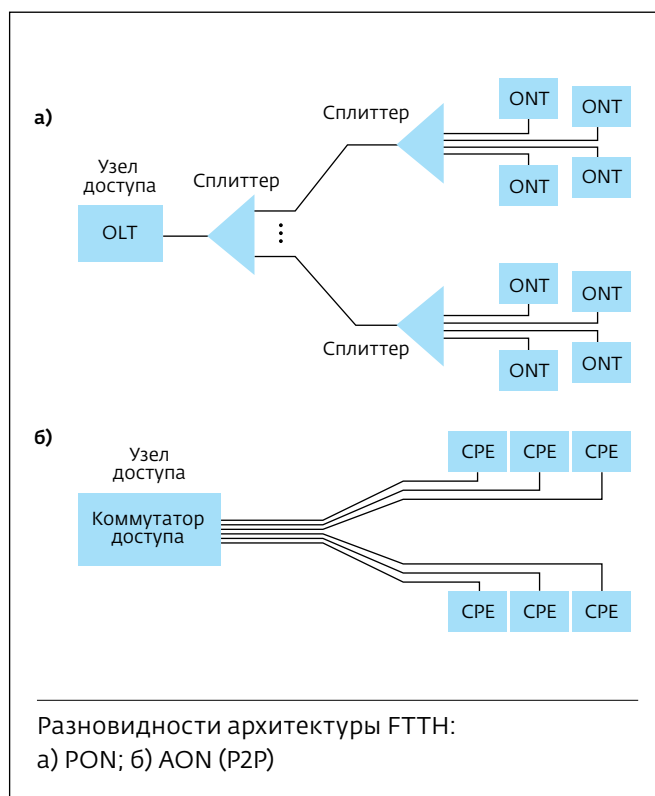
а)

Узел доступа

OLT

Сплиттер

Сплиттер

ONT

ONT

ONT

ONT

Сплиттер

ONT

ONT

ONT

ONT

б)

Узел доступа

Коммутатор доступа

CPE

CPE

CPE

CPE

CPE

CPE

Разновидности архитектуры FTTH:
а) PON; б) AON (P2P)